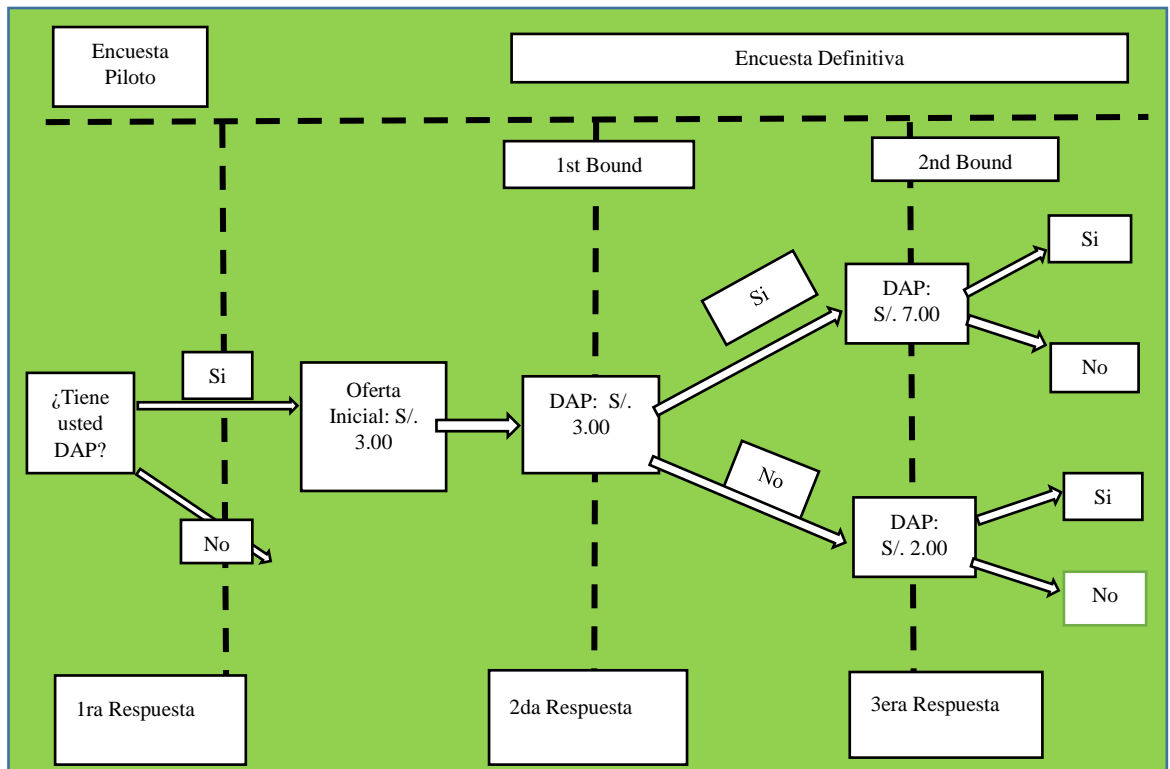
Encuesta Piloto

Encuesta Definitiva

1st Bound

2nd Bound

¿Tiene usted DAP?

Si

No

Oferta Inicial: S/. 3.00

DAP: S/. 3.00

Si

No

DAP: S/. 7.00

Si

No

DAP: S/. 2.00

Si

No

1ra Respuesta

2da Respuesta

3era Respuesta